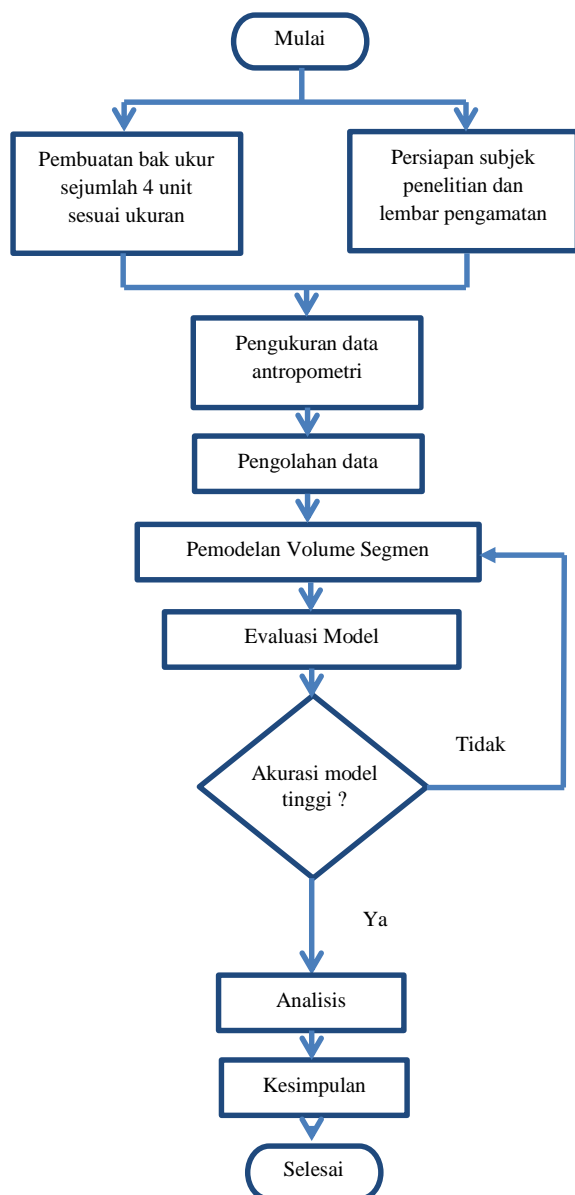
Mulai

Pembuatan bak ukur sejumlah 4 unit sesuai ukuran

Persiapan subjek penelitian dan lembar pengamatan

Pengukuran data antropometri

Pengolahan data

Pemodelan Volume Segmen

Evaluasi Model

Akurasi model tinggi ?

Tidak

Ya

Analisis

Kesimpulan

Selesai